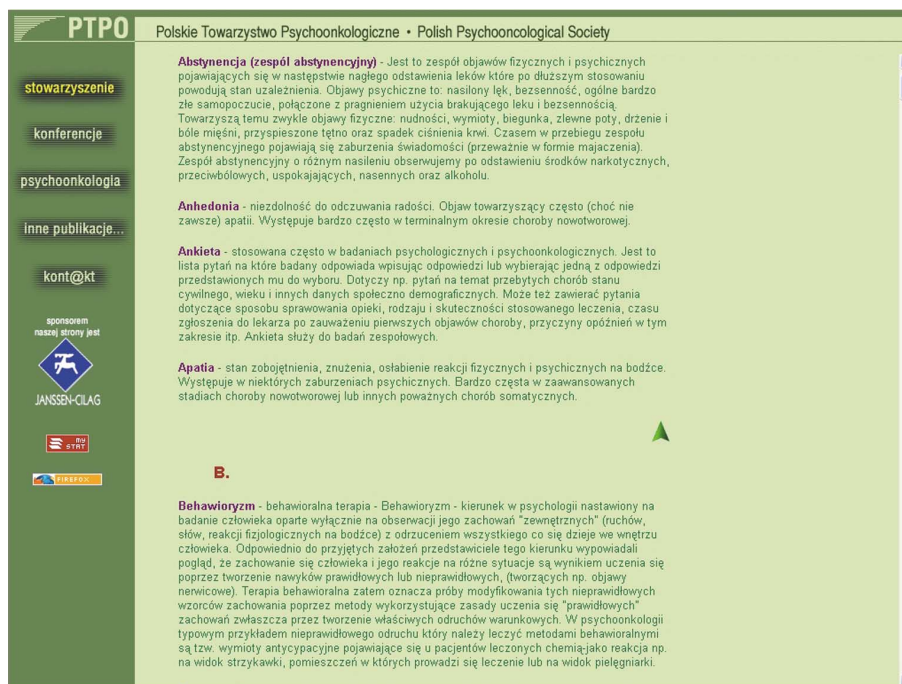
PTPO

Polskie Towarzystwo Psychoonkologiczne • Polish Psychooncological Society

stowarzyszenie

konferencje

psychoonkologia

inne publikacje...

kont@kt

sponsorem naszej strony jest

JANSSEN-CILAG

MY STAT

FIREFOX

**Abstynencja (zespół abstynencyjny)** - Jest to zespół objawów fizycznych i psychicznych pojawiających się w następstwie nagłego odstawienia leków które po dłuższym stosowaniu powodują stan uzależnienia. Objawy psychiczne to: nasilony lęk, bezsenność, ogólne bardzo złe samopoczucie, połączone z pragnieniem użycia brakującego leku i bezsennością. Towarzyszą temu zwykle objawy fizyczne: nudności, wymioty, biegunka, zlewne poty, drżenie i bóle mięśni, przyspieszone tętno oraz spadek ciśnienia krwi. Czasem w przebiegu zespołu abstynencyjnego pojawiają się zaburzenia świadomości (przeważnie w formie majaczenia). Zespół abstynencyjny o różnym nasileniu obserwujemy po odstawieniu środków narkotycznych, przeciwbólowych, uspokajających, nasennych oraz alkoholu.

**Anhedonia** - niezdolność do odczuwania radości. Objaw towarzyszący często (choć nie zawsze) apatii. Występuje bardzo często w terminalnym okresie choroby nowotworowej.

**Ankieta** - stosowana często w badaniach psychologicznych i psychoonkologicznych. Jest to lista pytań na które badany odpowiada wpisując odpowiedzi lub wybierając jedną z odpowiedzi przedstawionych mu do wyboru. Dotyczy np. pytań na temat przebytych chorób stanu cywilnego, wieku i innych danych społeczno demograficznych. Może też zawierać pytania dotyczące sposobu sprawowania opieki, rodzaju i skuteczności stosowanego leczenia, czasu zgłoszenia do lekarza po zauważeniu pierwszych objawów choroby, przyczyny opóźnień w tym zakresie itp. Ankieta służy do badań zespołowych.

**Apatia** - stan zobojętnienia, znużenia, osłabienie reakcji fizycznych i psychicznych na bodźce. Występuje w niektórych zaburzeniach psychicznych. Bardzo częsta w zaawansowanych stadiach choroby nowotworowej lub innych poważnych chorób somatycznych.

B.

**Behawioryzm** - behawioralna terapia - Behawioryzm - kierunek w psychologii nastawiony na badanie człowieka oparte wyłącznie na obserwacji jego zachowań "zewnętrznych" (ruchów, słów, reakcji fizjologicznych na bodźce) z odrzuceniem wszystkiego co się dzieje we wnętrzu człowieka. Odpowiednio do przyjętych założeń przedstawiciele tego kierunku wypowiadali pogląd, że zachowanie się człowieka i jego reakcje na różne sytuacje są wynikiem uczenia się poprzez tworzenie nawyków prawidłowych lub nieprawidłowych, (tworzących np. objawy nerwicowe). Terapia behawioralna zatem oznacza próby modyfikowania tych nieprawidłowych wzorców zachowania poprzez metody wykorzystujące zasady uczenia się "prawidłowych" zachowań zwłaszcza przez tworzenie właściwych odruchów warunkowych. W psychoonkologii typowym przykładem nieprawidłowego odruchu który należy leczyć metodami behawioralnymi są tzw. wymioty antycypacyjne pojawiające się u pacjentów leczonych chemią-jako reakcja np. na widok strzykawki, pomieszczeń w których prowadzi się leczenie lub na widok pielęgniarki.